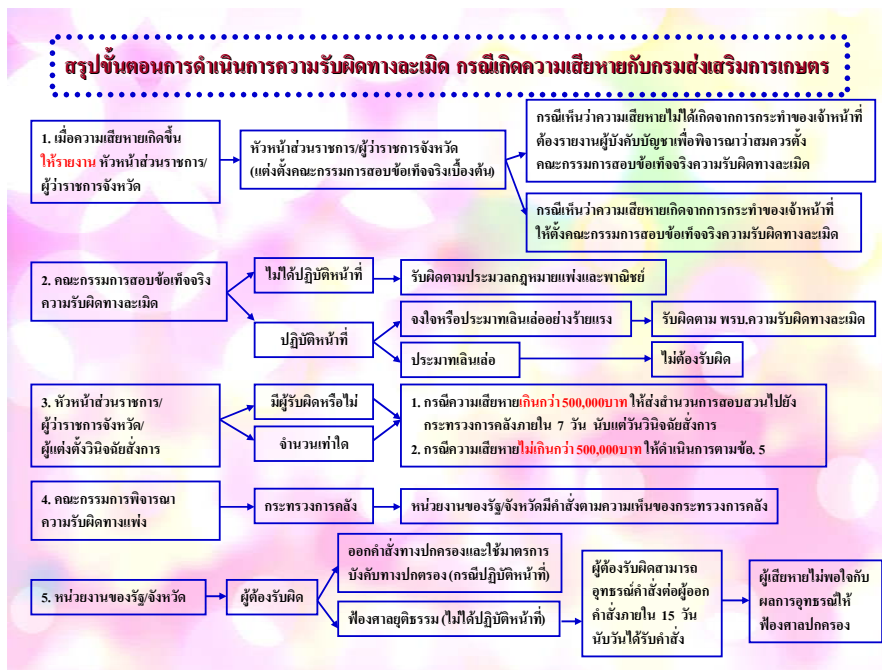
สรุปขั้นตอนการดำเนินการความรับผิดทางละเมิด กรณีเกิดความเสียหายกับกรมส่งเสริมการเกษตร

1. เมื่อความเสียหายเกิดขึ้น ให้รายงาน หัวหน้าส่วนราชการ/ผู้ว่าราชการจังหวัด

หัวหน้าส่วนราชการ/ผู้ว่าราชการจังหวัด (แต่งตั้งคณะกรรมการสอบข้อเท็จจริงเบื้องต้น)

กรณีเห็นว่าความเสียหายไม่ได้เกิดจากการกระทำของเจ้าหน้าที่ ต้องรายงานผู้บังคับบัญชาเพื่อพิจารณาว่าสมควรตั้งคณะกรรมการสอบข้อเท็จจริงความรับผิดทางละเมิด

กรณีเห็นว่าความเสียหายเกิดจากการกระทำของเจ้าหน้าที่ ให้ตั้งคณะกรรมการสอบข้อเท็จจริงความรับผิดทางละเมิด

2. คณะกรรมการสอบข้อเท็จจริงความรับผิดทางละเมิด

ไม่ได้ปฏิบัติหน้าที่

รับผิดตามประมวลกฎหมายแพ่งและพาณิชย์

ปฏิบัติหน้าที่

จงใจหรือประมาทเลินเล่ออย่างร้ายแรง

รับผิดตาม พรบ.ความรับผิดทางละเมิด

ประมาทเลินเล่อ

ไม่ต้องรับผิด

3. หัวหน้าส่วนราชการ/ผู้ว่าราชการจังหวัด/ผู้แต่งตั้งวินิจฉัยสั่งการ

มีผู้รับผิดหรือไม่

จำนวนเท่าใด

1. กรณีความเสียหายเกินกว่า 500,000บาท ให้ส่งสำนวนการสอบสวนไปยังกระทรวงการคลังภายใน 7 วัน นับแต่วันวินิจฉัยสั่งการ

2. กรณีความเสียหายไม่เกินกว่า 500,000บาท ให้ดำเนินการตามข้อ. 5

4. คณะกรรมการพิจารณาความรับผิดทางแพ่ง

กระทรวงการคลัง

หน่วยงานของรัฐ/จังหวัดมีคำสั่งตามความเห็นของกระทรวงการคลัง

5. หน่วยงานของรัฐ/จังหวัด

ผู้ต้องรับผิด

ออกคำสั่งทางปกครองและใช้มาตรการบังคับทางปกครอง (กรณีปฏิบัติหน้าที่)

ฟ้องศาลยุติธรรม (ไม่ได้ปฏิบัติหน้าที่)

ผู้ต้องรับผิดสามารถอุทธรณ์คำสั่งต่อผู้ออกคำสั่งภายใน 15 วัน นับวันได้รับคำสั่ง

ผู้เสียหายไม่พอใจกับผลการอุทธรณ์ให้ฟ้องศาลปกครอง